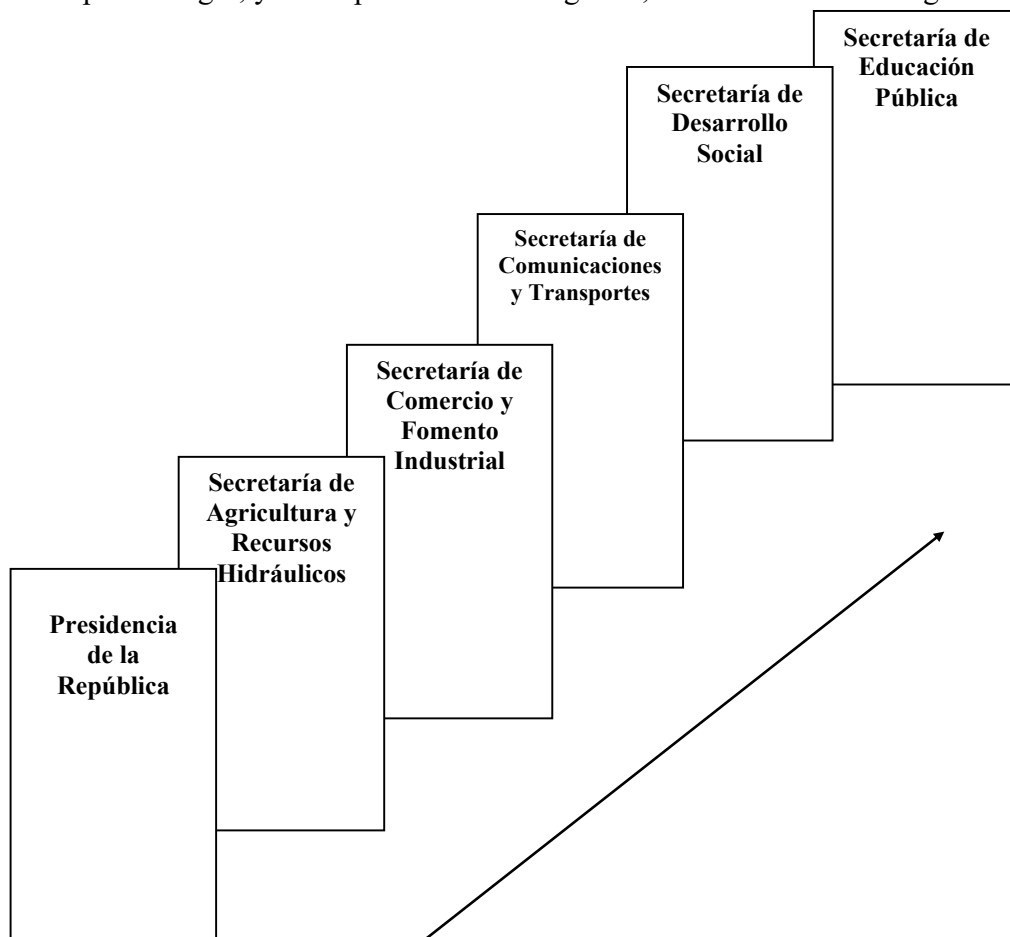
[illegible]

Secretaría de Educación Pública

Secretaría de Desarrollo Social

Secretaría de Comunicaciones y Transportes

Secretaría de Comercio y Fomento Industrial

Secretaría de Agricultura y Recursos Hidráulicos

Presidencia de la República